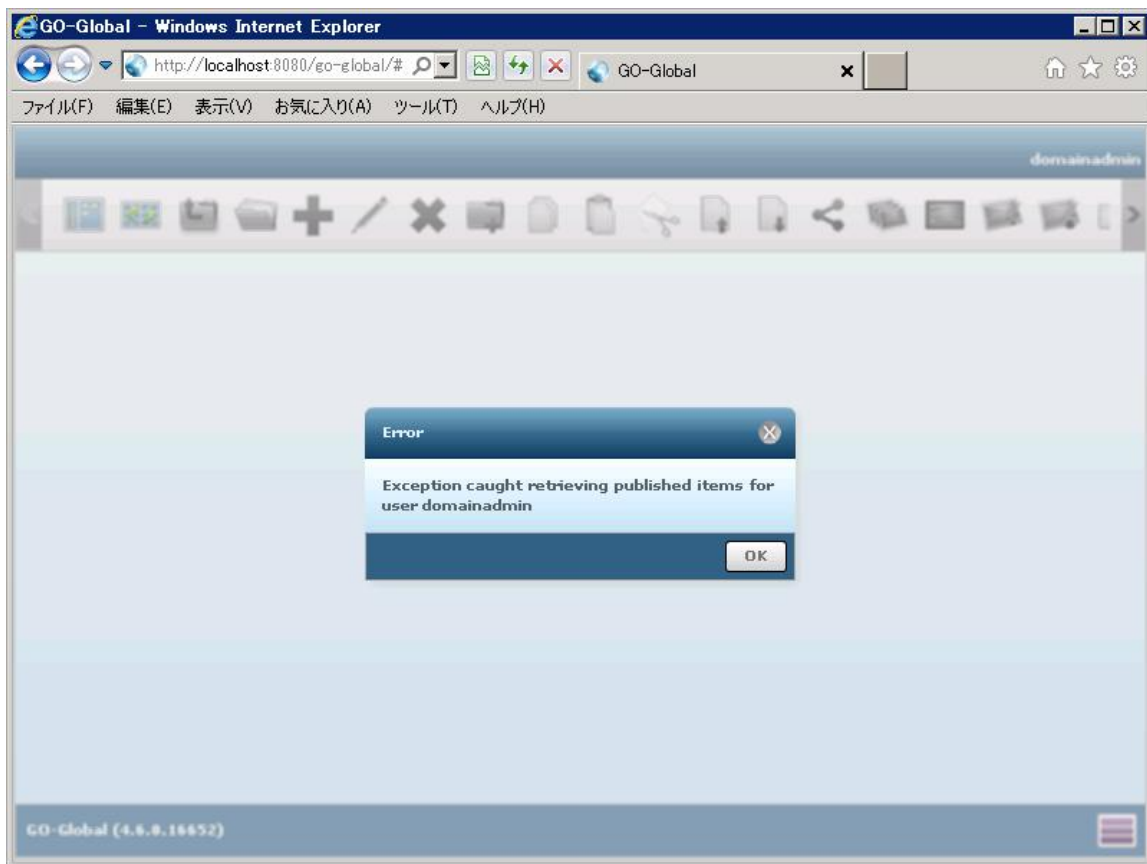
GO-Global - Windows Internet Explorer

http://localhost:8080/go-global/#

GO-Global

ファイル(F) 編集(E) 表示(V) お気に入り(A) ツール(T) ヘルプ(H)

domainadmin

Error

Exception caught retrieving published items for user domainadmin

OK

GO-Global (4.6.0.16652)